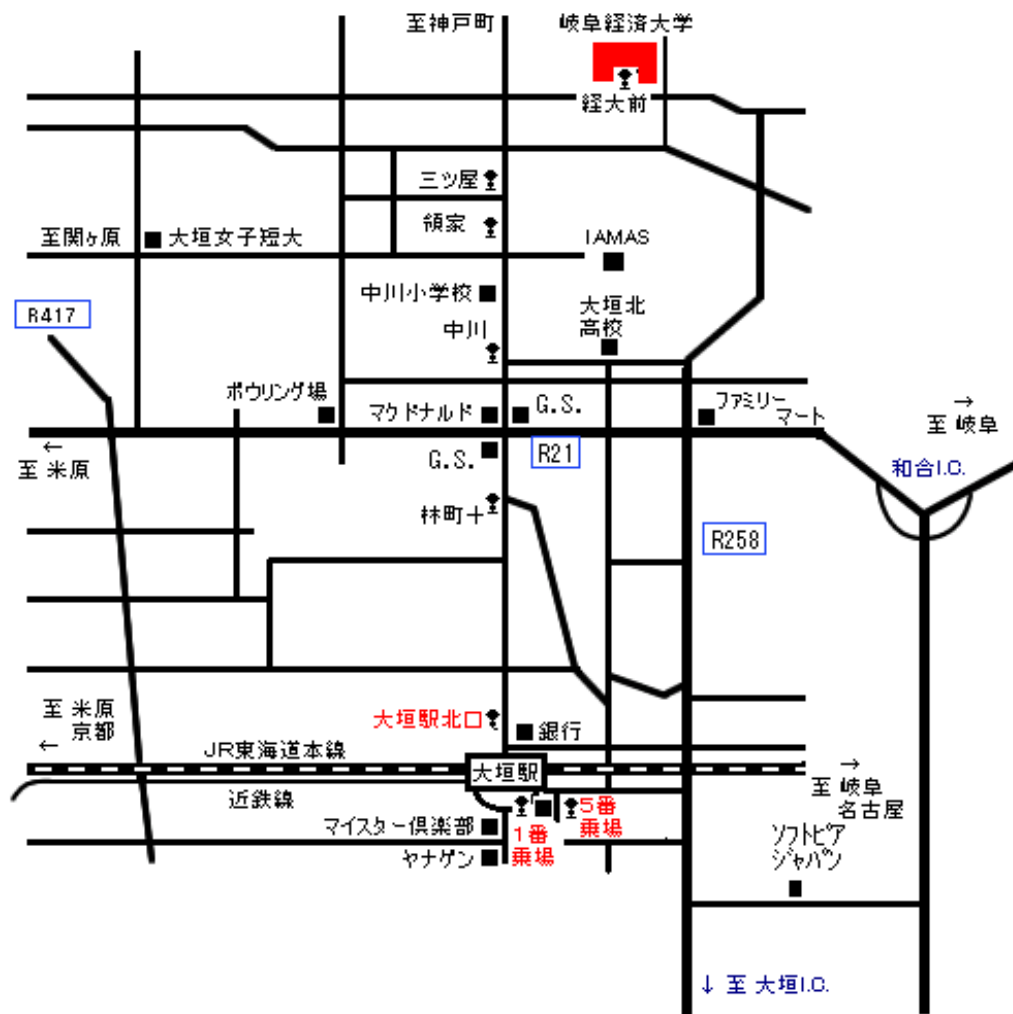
至神戸町

岐阜経済大学

経大前

三ツ屋

領家

至関ヶ原

大垣女子短大

IAMAS

R417

中川小学校

大垣北高校

中川

ボウリング場

マクドナルド

G.S.

ファミリーマート

→ 至 岐阜

← 至 米原

G.S.

R21

和合I.C.

林町十

R258

至 米原 京都

大垣駅北口

銀行

←

JR東海道本線

→ 至 岐阜 名古屋

大垣駅

近鉄線

5番 乗場

マイスター倶楽部

1番 乗場

ソフトピア ジャパン

ヤナゲン

↓ 至 大垣I.C.